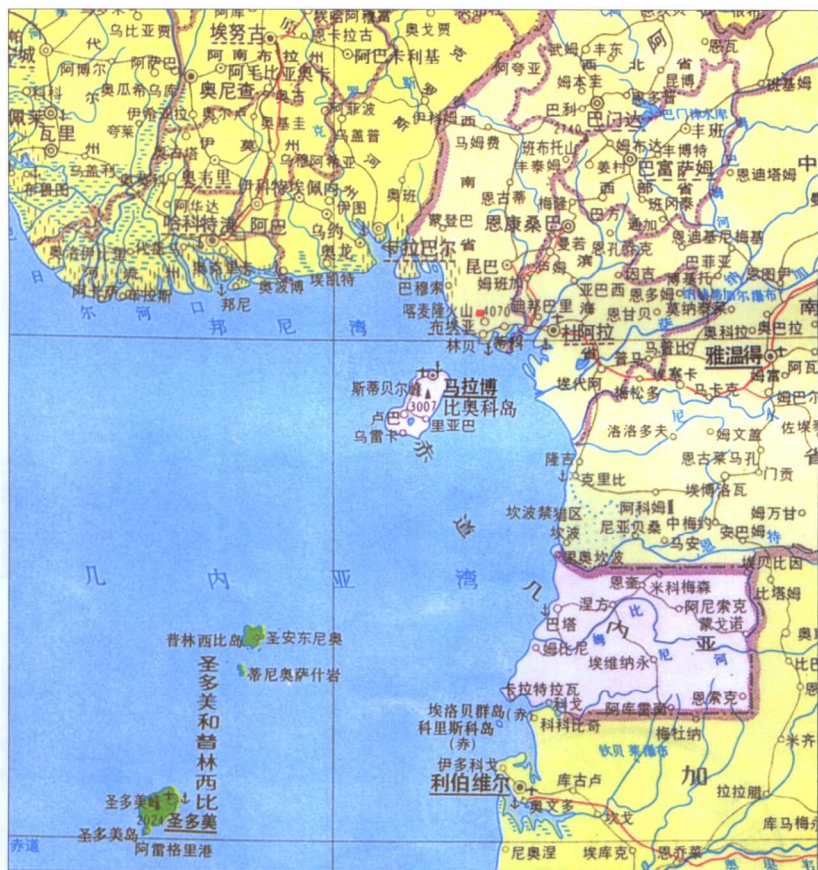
乌比亚贾
埃努古
阿南布拉
阿毛比亚奥卡
阿巴卡利基
奥戈贾
恩苏卡
阿弗
奥尼查
瓦里
阿菲克波
奥韦里
乌穆阿希亚
卡拉巴尔
哈科特港
阿巴
乌约
奥龙
伊科特埃佩内
埃凯特
邦尼
邦尼湾
乌穆
巴门达
恩康桑巴
马姆费
昆巴
巴富萨姆
丰班
恩冈代雷
布埃亚
喀麦隆火山
4070
杜阿拉
林贝
蒂科
马拉博
比奥科岛
斯蒂贝尔
卢巴
里亚巴
乌雷卡
3007
雅温得
埃博洛瓦
克里比
隆吉
坎波
巴塔
米科梅森
埃维纳永
阿科尼
蒙戈莫
恩索克
科戈
卡拉特拉瓦
埃洛贝群岛(赤)
科里斯科岛(赤)
伊多科戈
利伯维尔
奥文多
库古卢
拉拉腊
几内亚湾
几内亚
圣多美和普林西比
普林西比岛
圣安东尼奥
蒂尼奥萨什岩
圣多美
圣多美岛
阿雷格里港
2024
赤道
尼奥涅
库马西
埃宾
恩图姆
阿库拉姆
米齐克
加